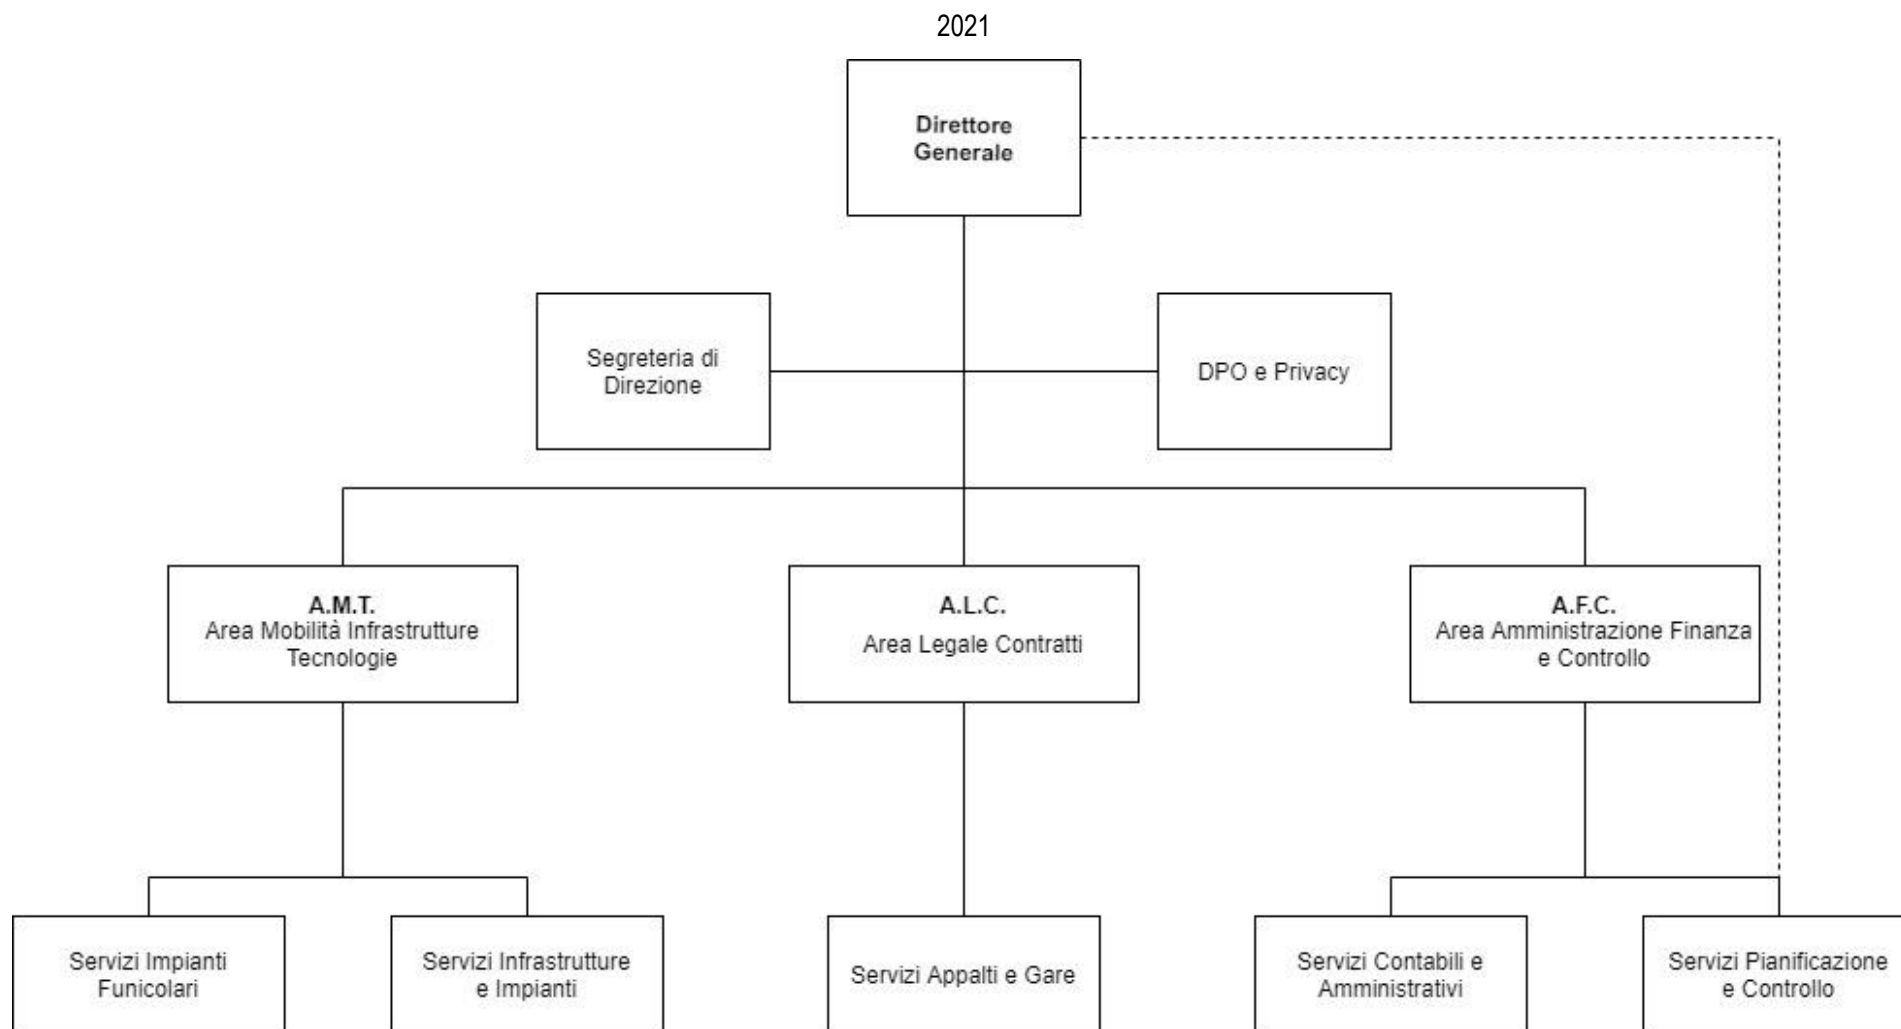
2021

Direttore Generale

Segreteria di Direzione

DPO e Privacy

A.M.T.
Area Mobilità Infrastrutture Tecnologie

A.L.C.
Area Legale Contratti

A.F.C.
Area Amministrazione Finanza e Controllo

Servizi Impianti Funicolari

Servizi Infrastrutture e Impianti

Servizi Appalti e Gare

Servizi Contabili e Amministrativi

Servizi Pianificazione e Controllo